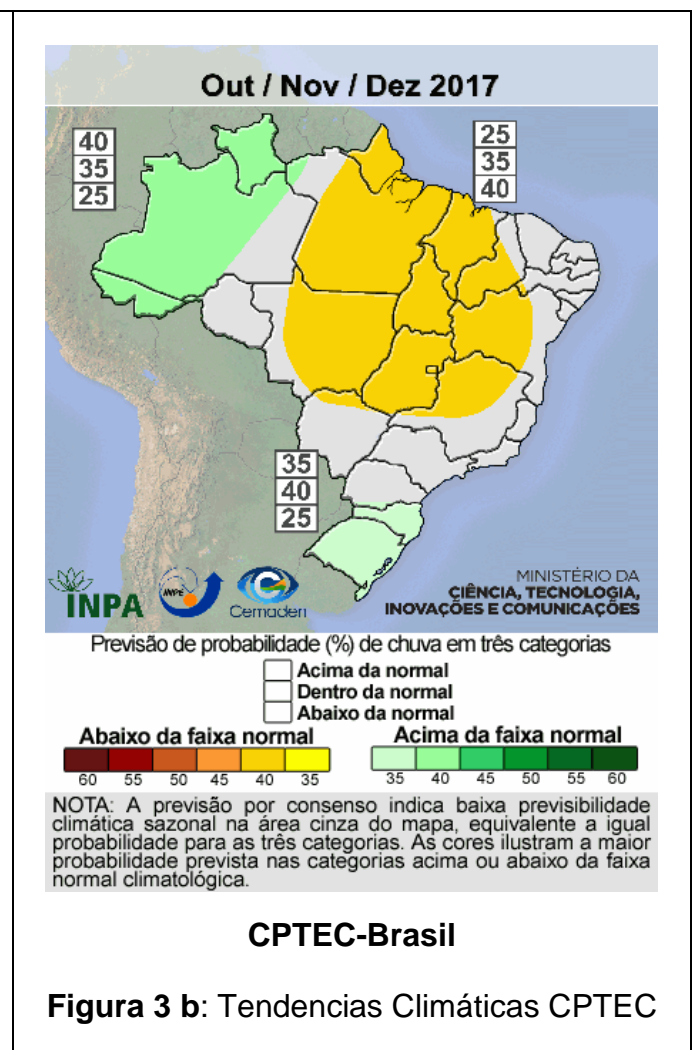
Out / Nov / Dez 2017

40
35
25

25
35
40

35
40
25

INPA

INPE

Cemaden

MINISTÉRIO DA
CIÊNCIA, TECNOLOGIA,
INOVAÇÕES E COMUNICAÇÕES

Previsão de probabilidade (%) de chuva em três categorias

Acima da normal
Dentro da normal
Abaixo da normal

Abaixo da faixa normal
60 55 50 45 40 35

Acima da faixa normal
35 40 45 50 55 60

NOTA: A previsão por consenso indica baixa previsibilidade climática sazonal na área cinza do mapa, equivalente a igual probabilidade para as três categorias. As cores ilustram a maior probabilidade prevista nas categorias acima ou abaixo da faixa normal climatológica.

CPTEC-Brasil

Figura 3 b: Tendencias Climáticas CPTEC